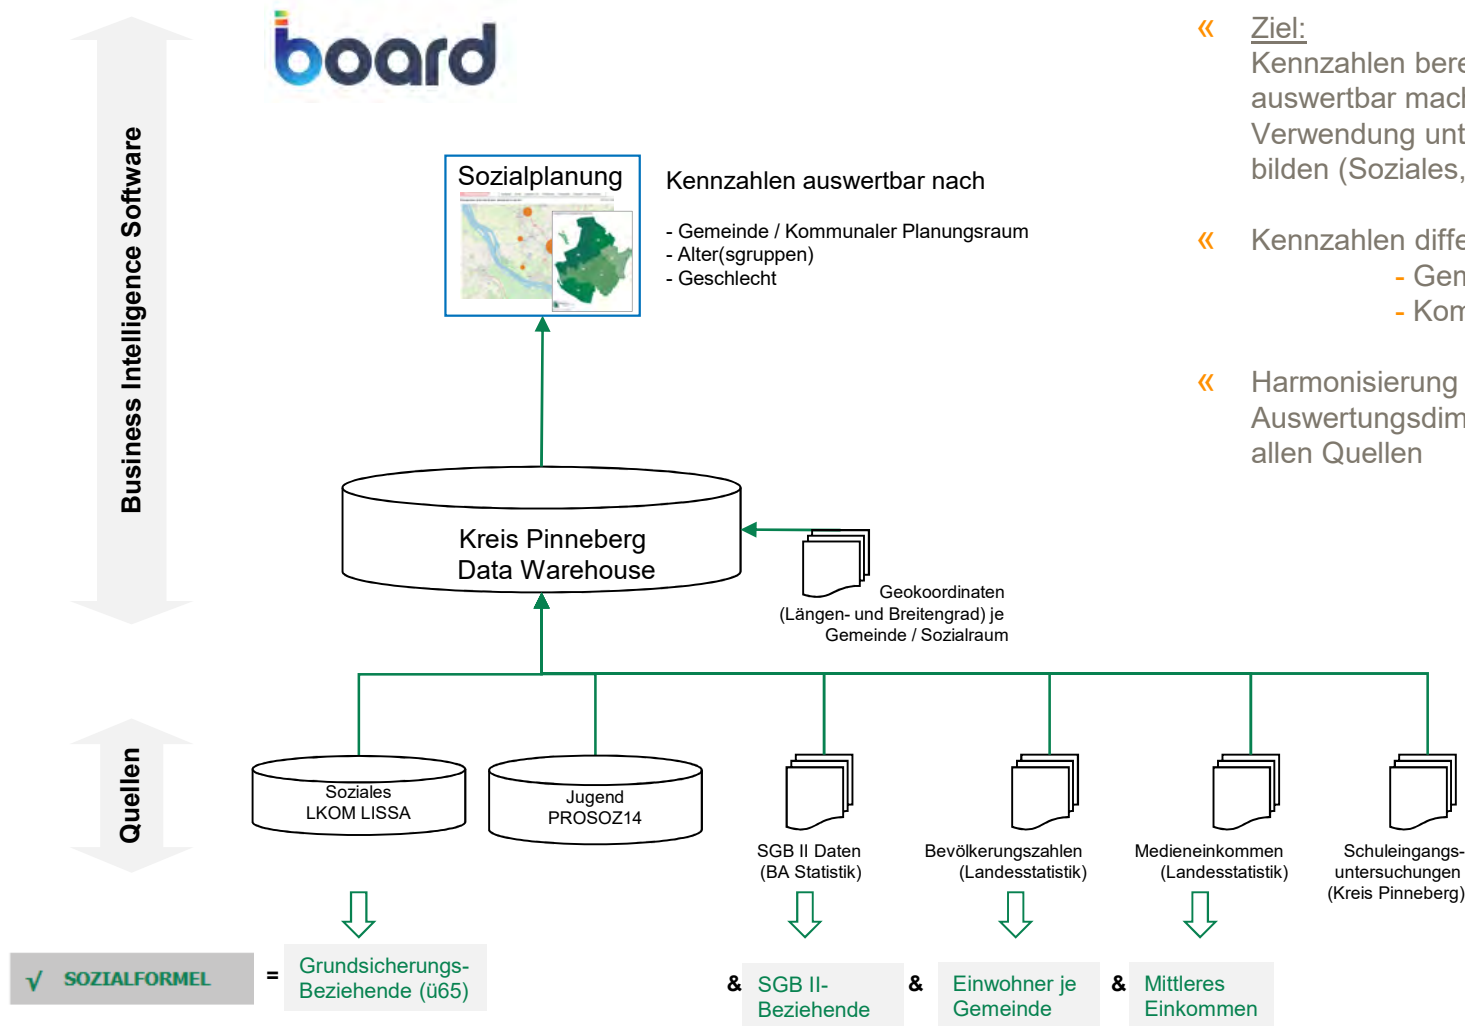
board

Business Intelligence Software

Sozialplanung

Kennzahlen auswertbar nach

- Gemeinde / Kommunaler Planungsraum
- Alter(sgruppen)
- Geschlecht

« Ziel:
Kennzahlen bere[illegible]
auswertbar mach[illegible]
Verwendung unt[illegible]
bilden (Soziales,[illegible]

« Kennzahlen diffe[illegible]
- Gem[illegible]
- Kom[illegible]

« Harmonisierung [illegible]
Auswertungsdim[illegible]
allen Quellen

Kreis Pinneberg
Data Warehouse

Geokoordinaten
(Längen- und Breitengrad) je
Gemeinde / Sozialraum

Quellen

Soziales
LKOM LISSA

Jugend
PROSOZ14

SGB II Daten
(BA Statistik)

Bevölkerungszahlen
(Landesstatistik)

Medieneinkommen
(Landesstatistik)

Schuleingangs-
untersuchungen
(Kreis Pinneberg)

√ SOZIALFORMEL

= Grundsicherungs-Beziehende (ü65)

& SGB II-Beziehende

& Einwohner je Gemeinde

& Mittleres Einkommen